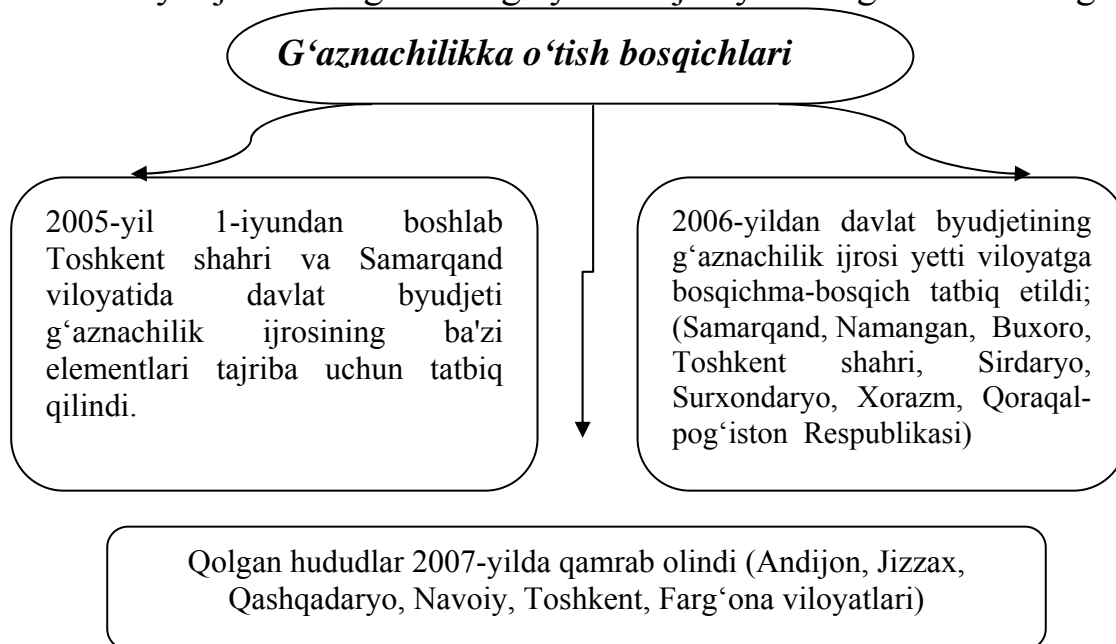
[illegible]

G‘aznachilikka o‘tish bosqichlari

2005-yil 1-iyundan boshlab Toshkent shahri va Samarqand viloyatida davlat byudjeti g‘aznachilik ijrosining ba'zi elementlari tajriba uchun tatbiq qilindi.

2006-yildan davlat byudjetining g‘aznachilik ijrosi yetti viloyatga bosqichma-bosqich tatbiq etildi; (Samarqand, Namangan, Buxoro, Toshkent shahri, Sirdaryo, Surxondaryo, Xorazm, Qoraqalpog‘iston Respublikasi)

Qolgan hududlar 2007-yilda qamrab olindi (Andijon, Jizzax, Qashqadaryo, Navoiy, Toshkent, Farg‘ona viloyatlari)